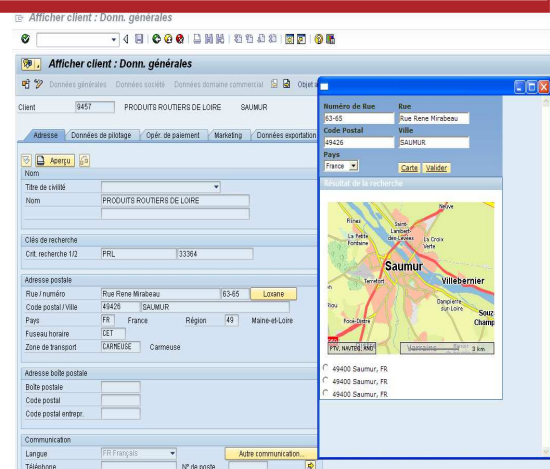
Afficher client : Donn. générales

Afficher client : Donn. générales

Données générales Données société Données domaine commercial Objet a

Client 9457 PRODUITS ROUTIERS DE LOIRE SAUMUR

Adresse | Données de pilotage | Opér. de paiement | Marketing | Données exportation

Aperçu

Nom

Titre de civilité

Nom PRODUITS ROUTIERS DE LOIRE

Clés de recherche

Crit. recherche 1/2 PRL 33364

Adresse postale

Rue / numéro Rue Rene Mirabeau 63-65 Loxane

Code postal / Ville 49426 SAUMUR

Pays FR France Région 49 Maine-et-Loire

Fuseau horaire CET

Zone de transport CARMEUSE Carmeuse

Adresse boîte postale

Boîte postale

Code postal

Code postal entrepr.

Communication

Langue FR Français Autre communication...

Téléphone N° de poste

Numéro de Rue | Rue
63-65 | Rue Rene Mirabeau
Code Postal | Ville
49426 | SAUMUR
Pays
France
Carte Valider

Résultat de la recherche

Rimes
Saint-Lambert-des-Levées
La Croix Verte
La Petite Fontaine
Saumur
Villebernier
Terrefort
Dampierre-sur-Loire
Souz Champ
Fosse-Sainte
Neuve
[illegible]
3 km

49400 Saumur, FR
49400 Saumur, FR
49400 Saumur, FR